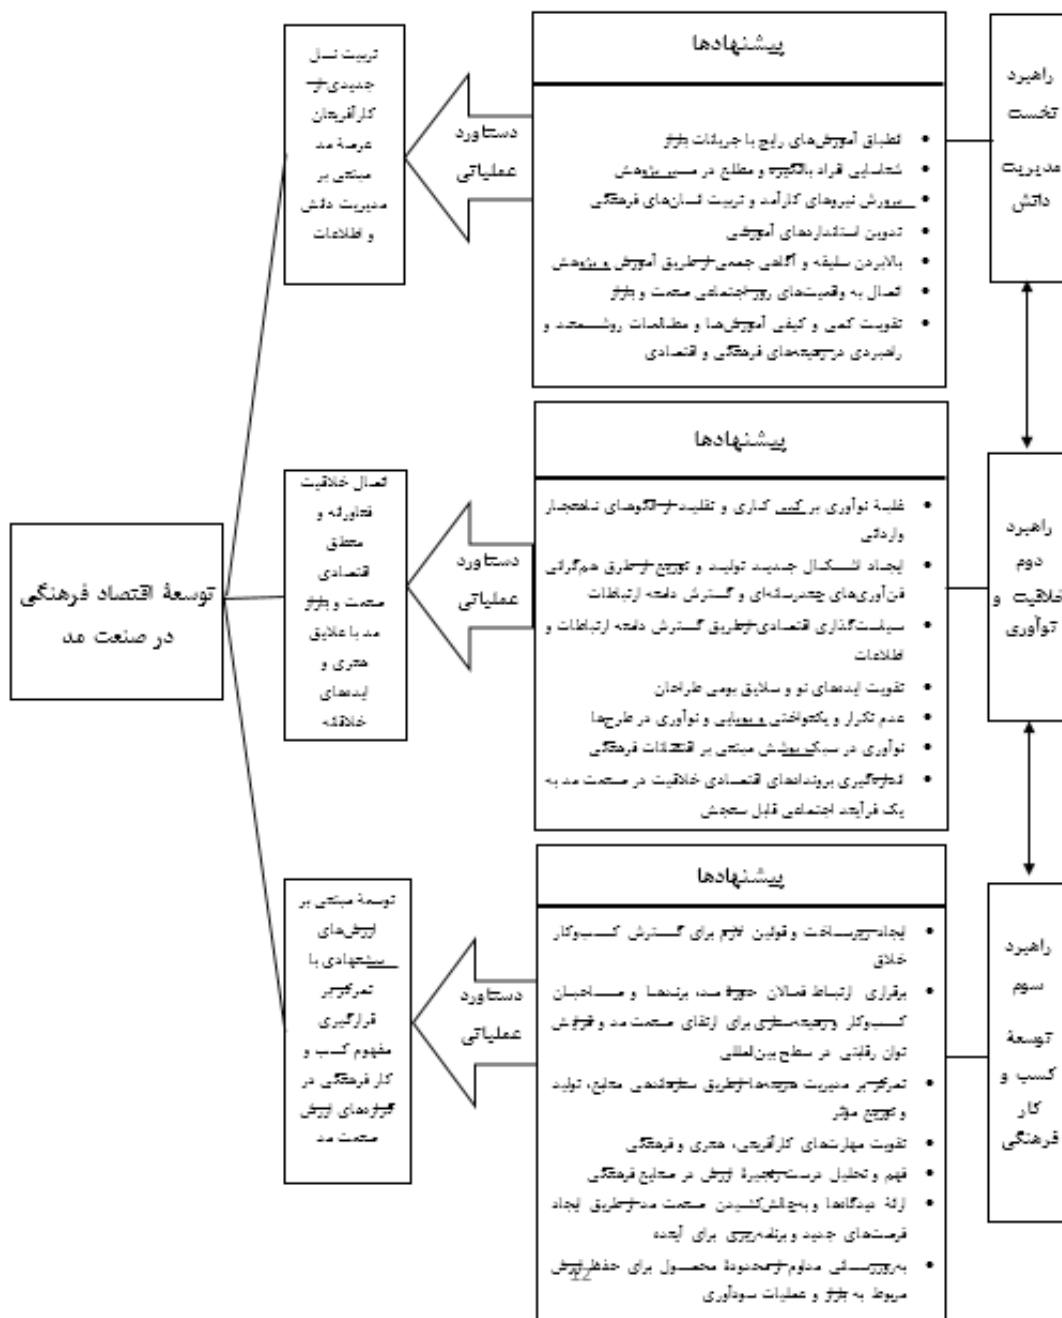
راهبرد نخست مدیریت دانش

پیشنهادها

• تطابق آموزش‌های رایج با جریانات بازار
• شناسایی افراد باانگیزه و مطلع در مسیر پژوهش
• پرورش نیروهای کارآمد و تربیت انسان‌های فرهنگی
• تدوین استانداردهای آموزشی
• بالابردن سلیقه و آگاهی جمعی از طریق آموزش و پژوهش
• اتصال به واقعیت‌های روز اجتماعی صنعت و بازار
• تقویت کمی و کیفی آموزش‌ها و مطالعات روشمند و راهبردی در زمینه‌های فرهنگی و اقتصادی

دستاورد عملیاتی

تربیت نسل جدیدی از کارآفرینان عرصهٔ مد مبتنی بر مدیریت دانش و اطلاعات

راهبرد دوم خلاقیت و نوآوری

پیشنهادها

• غلبهٔ نوآوری بر کپی کاری و تقلید از الگوهای ناهنجار وارداتی
• ایجاد اشکال جدید تولید و توزیع از طریق هم‌گرایی فن‌آوری‌های چندرسانه‌ای و گسترش دامنه ارتباطات
• سیاست‌گذاری اقتصادی از طریق گسترش دامنه ارتباطات و اطلاعات
• تقویت ایده‌های نو و سلایق بومی طراحان
• عدم تکرار و یکنواختی و زیبایی و نوآوری در طرح‌ها
• نوآوری در سبک پوشش مبتنی بر اعتقادات فرهنگی
• اندازه‌گیری بروندادهای اقتصادی خلاقیت در صنعت مد به یک فرآیند اجتماعی قابل سنجش

دستاورد عملیاتی

اتصال خلاقیت فناورانه و منطق اقتصادی صنعت و بازار مد با علایق هنری و ایده‌های خلاقانه

توسعهٔ اقتصاد فرهنگی در صنعت مد

راهبرد سوم توسعهٔ کسب و کار فرهنگی

پیشنهادها

• ایجاد زیرساخت و قوانین لازم برای گسترش کسب‌وکار خلاق
• برقراری ارتباط فعالان حوزهٔ مد، برندها و صاحبان کسب‌وکار و زمینه‌سازی برای ارتقای صنعت مد و افزایش توان رقابتی در سطح بین‌المللی
• تمرکز بر مدیریت هزینه‌ها از طریق سازماندهی منابع، تولید و توزیع مؤثر
• تقویت مهارت‌های کارآفرینی، هنری و فرهنگی
• فهم و تحلیل درست زنجیرهٔ ارزش در صنایع فرهنگی
• ارائهٔ دیدگاه‌ها و بحث‌کشیدن صنعت مد از طریق ایجاد فرصت‌های جدید و برنامه‌ریزی برای آینده
• بررسی مداوم از محدودهٔ محصول برای حفظ ارزش مربوط به بازار و عملیات سودآوری

دستاورد عملیاتی

توسعهٔ مبتنی بر ارزش‌های پیشنهادی با تمرکز بر قرارگیری مفهوم کسب و کار فرهنگی در گزاره‌های ارزش صنعت مد